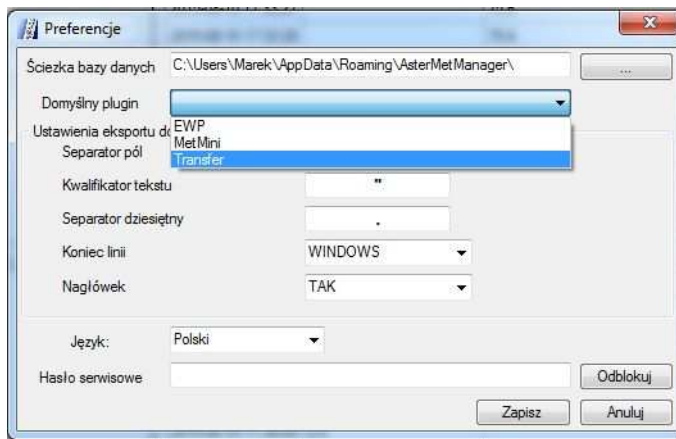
Preferencje

Ściezka bazy danych C:\Users\Marek\AppData\Roaming\AsterMetManager\ ...

Domyślny plugin

Ustawienia eksportu d

EWP
MetMini
Transfer

Separator pól

Kwalifikator tekstu "

Separator dziesiętny .

Koniec linii WINDOWS

Nagłówek TAK

Język: Polski

Hasło serwisowe Odblokuj

Zapisz Anuluj